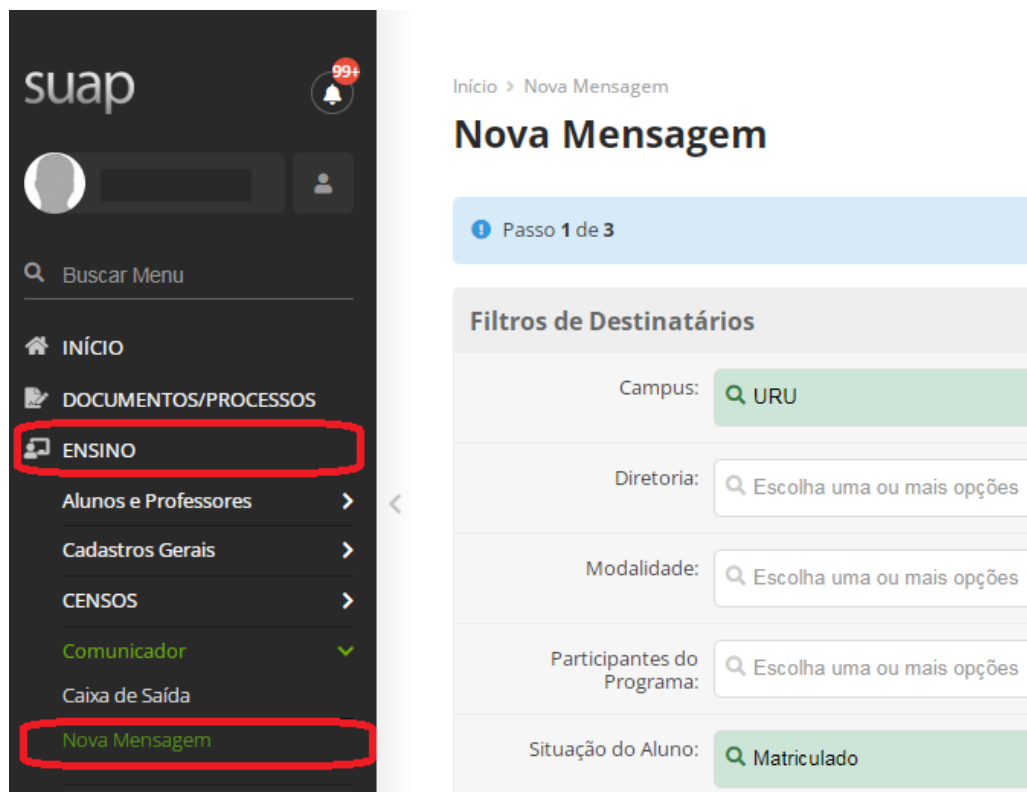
suap
99+

Buscar Menu

INÍCIO
DOCUMENTOS/PROCESSOS
ENSINO
Alunos e Professores
Cadastros Gerais
CENSOS
Comunicador
Caixa de Saída
Nova Mensagem

Início > Nova Mensagem
Nova Mensagem

Passo **1** de **3**

Filtros de Destinatários

Campus: URU
Diretoria: Escolha uma ou mais opções
Modalidade: Escolha uma ou mais opções
Participantes do Programa: Escolha uma ou mais opções
Situação do Aluno: Matriculado